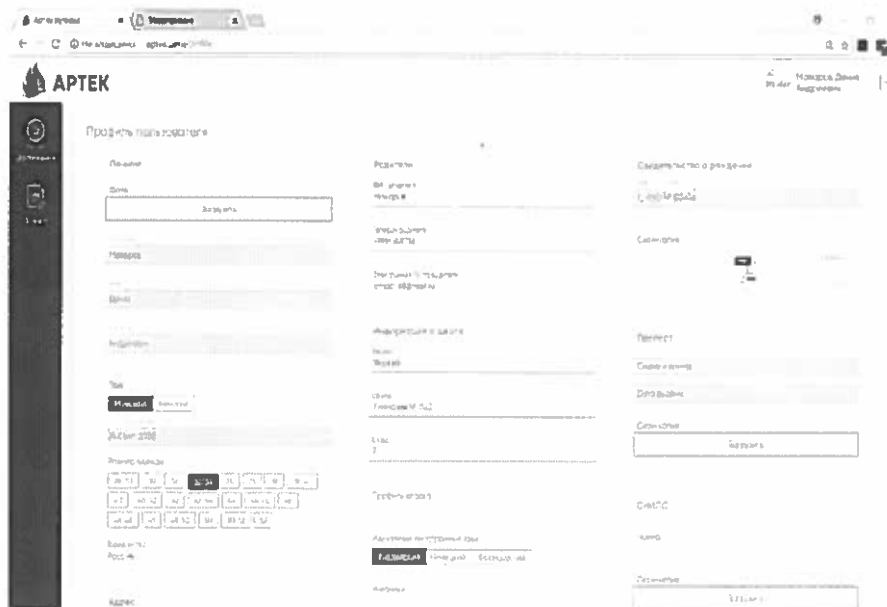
APTEK

Профиль пользователя

Личное

Фото

Загрузить

Макаров

Даниил

Андреевич

Пол

Мужской Женский

Родители

Информация о школе

Школа

Класс

7

Свидетельство о рождении

Снилс

Паспорт

Серия и номер

Дата выдачи

Загрузить

СНИЛС

Номер

Макаров Даниил Андреевич

Адрес

Россия

Мужской